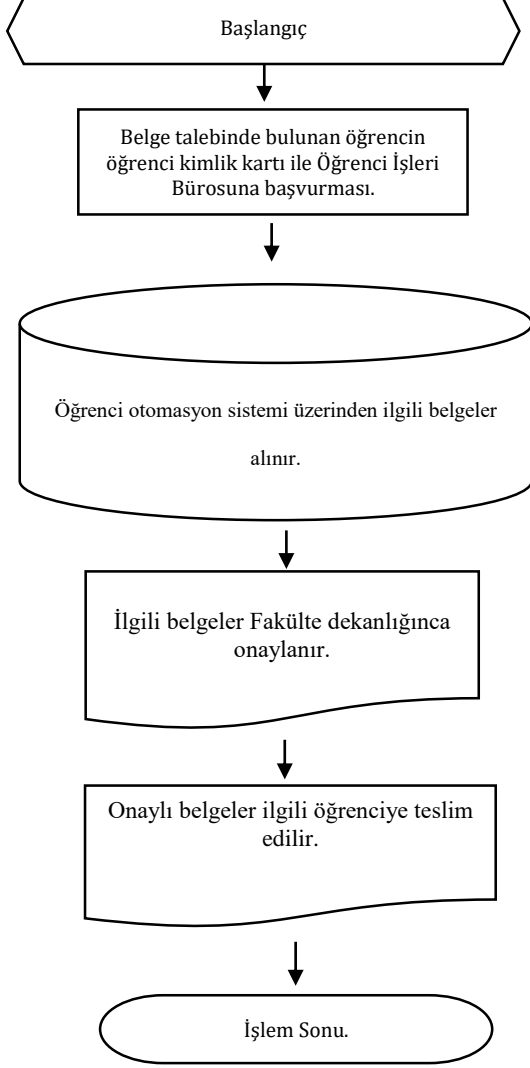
Başlangıç

Belge talebinde bulunan öğrencin öğrenci kimlik kartı ile Öğrenci İşleri Bürosuna başvurması.

Öğrenci otomasyon sistemi üzerinden ilgili belgeler alınır.

İlgili belgeler Fakülte dekanlığınca onaylanır.

Onaylı belgeler ilgili öğrenciye teslim edilir.

İşlem Sonu.